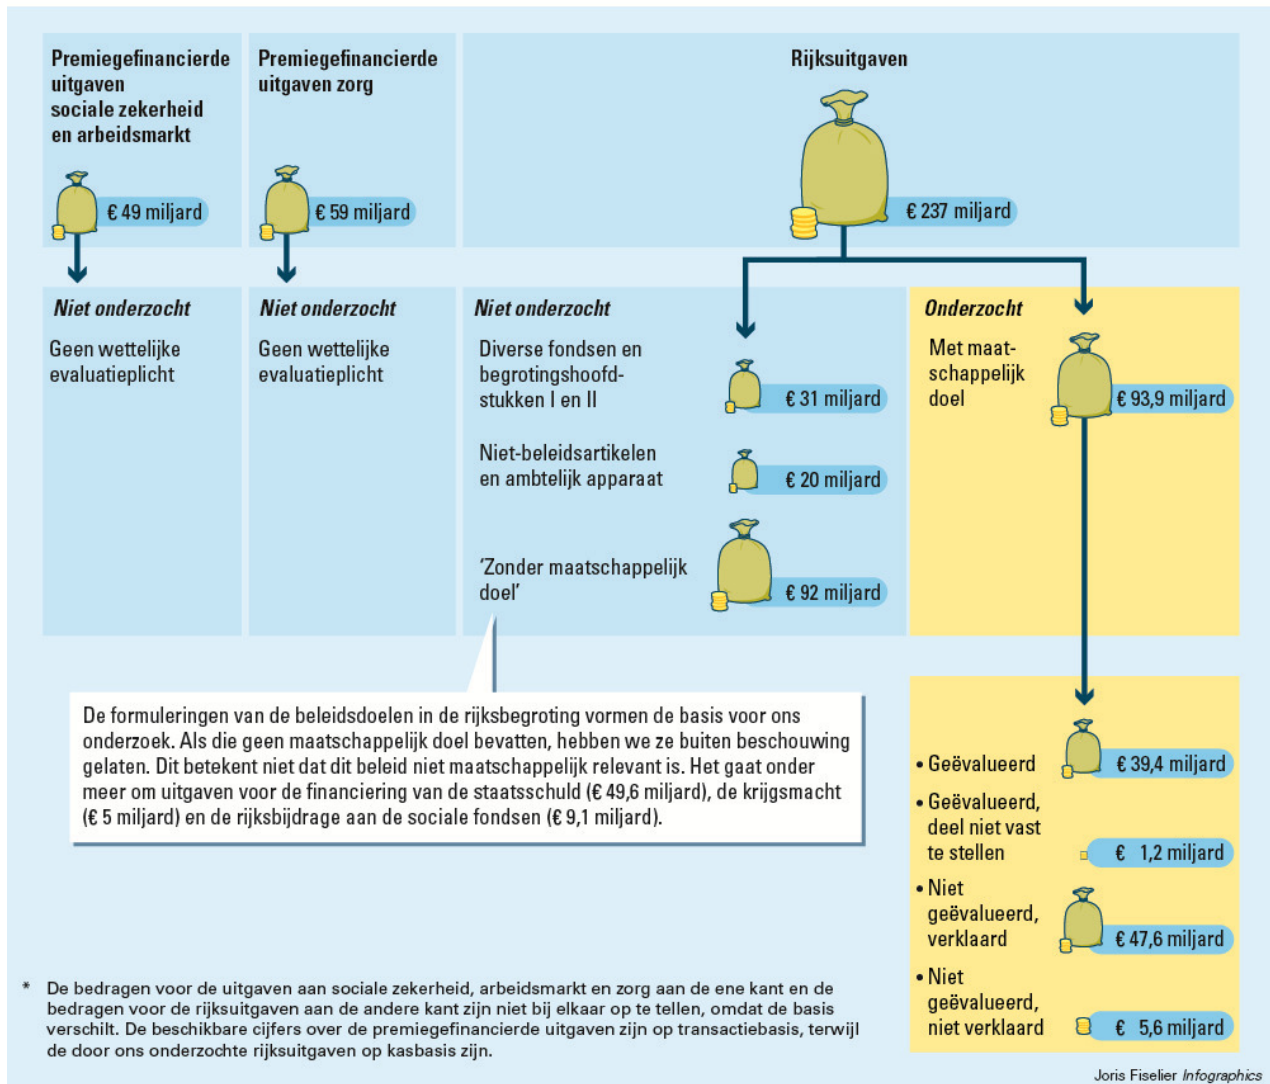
Premiegefinancierde uitgaven sociale zekerheid en arbeidsmarkt

€ 49 miljard

Premiegefinancierde uitgaven zorg

€ 59 miljard

Rijksuitgaven

€ 237 miljard

Niet onderzocht

Geen wettelijke evaluatieplicht

Niet onderzocht

Geen wettelijke evaluatieplicht

Niet onderzocht

Diverse fondsen en begrotingshoofdstukken I en II

€ 31 miljard

Niet-beleidsartikelen en ambtelijk apparaat

€ 20 miljard

'Zonder maatschappelijk doel'

€ 92 miljard

Onderzocht

Met maatschappelijk doel

€ 93,9 miljard

De formuleringen van de beleidsdoelen in de rijksbegroting vormen de basis voor ons onderzoek. Als die geen maatschappelijk doel bevatten, hebben we ze buiten beschouwing gelaten. Dit betekent niet dat dit beleid niet maatschappelijk relevant is. Het gaat onder meer om uitgaven voor de financiering van de staatsschuld (€ 49,6 miljard), de krijgsmacht (€ 5 miljard) en de rijksbijdrage aan de sociale fondsen (€ 9,1 miljard).

• Geëvalueerd

€ 39,4 miljard

• Geëvalueerd, deel niet vast te stellen

€ 1,2 miljard

• Niet geëvalueerd, verklaard

€ 47,6 miljard

• Niet geëvalueerd, niet verklaard

€ 5,6 miljard

* De bedragen voor de uitgaven aan sociale zekerheid, arbeidsmarkt en zorg aan de ene kant en de bedragen voor de rijksuitgaven aan de andere kant zijn niet bij elkaar op te tellen, omdat de basis verschilt. De beschikbare cijfers over de premiegefinancierde uitgaven zijn op transactiebasis, terwijl de door ons onderzochte rijksuitgaven op kasbasis zijn.

Joris Fiselier Infographics